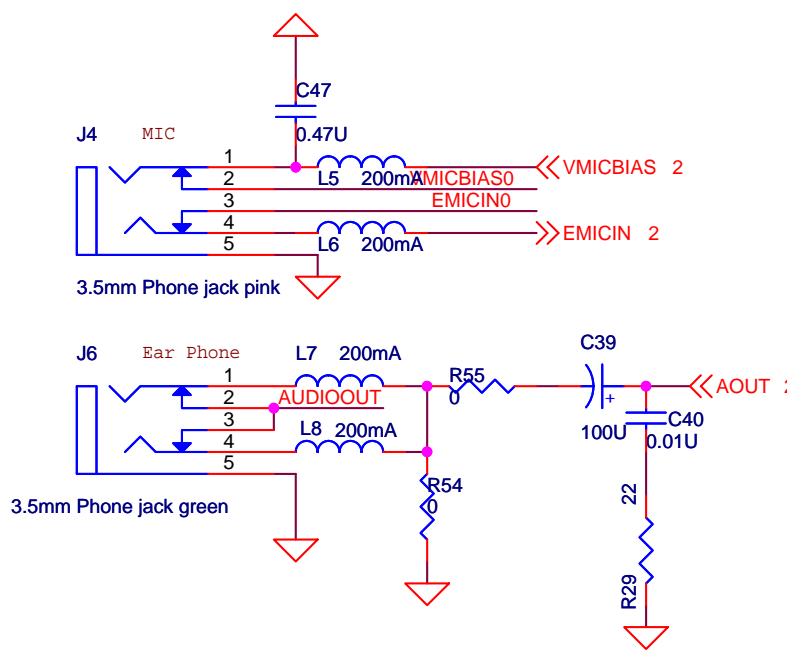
C47
0.47U
J4
MIC
1
2
3
4
5
L5 200mA
VMICBIAS0
VMICBIAS 2
EMICIN0
L6 200mA
EMICIN 2
3.5mm Phone jack pink

J6
Ear Phone
1
2
3
4
5
L7 200mA
AUDIOOUT
L8 200mA
R55
0
C39
+
100U
AOUT 2
C40
0.01U
R54
0
22
R29
3.5mm Phone jack green